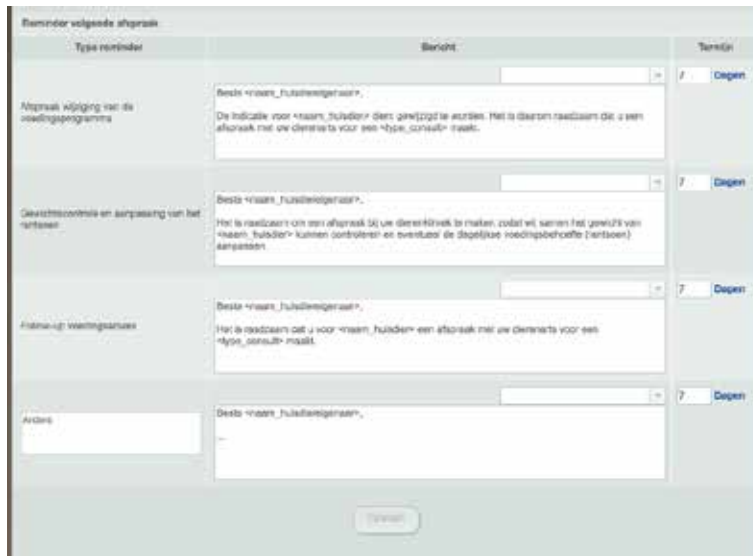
Reminder volgende afspraak

| Type reminder | Bericht | Termijn |
|---|---|---|
| Afspraak wijziging van de voedingsprogramma | Beste <naam_huisdiereigenaar>,<br><br>De indicatie voor <naam_huisdier> dient gewijzigd te worden. Het is daarom raadzaam dat u een afspraak met uw dierenarts voor een <type_consult> maakt. | 7 Dagen |
| Gewichtscontrole en aanpassing van het rantsoen | Beste <naam_huisdiereigenaar>,<br><br>Het is raadzaam om een afspraak bij uw dierenkliniek te maken zodat wij samen het gewicht van <naam_huisdier> kunnen controleren en eventueel de dagelijkse voedingsbehoefte (rantsoen) aanpassen. | 7 Dagen |
| Follow-up voedingsadvies | Beste <naam_huisdiereigenaar>,<br><br>Het is raadzaam dat u voor <naam_huisdier> een afspraak met uw dierenarts voor een <type_consult> maakt. | 7 Dagen |
| Anders | Beste <naam_huisdiereigenaar>,<br><br>... | 7 Dagen |

Opslaan